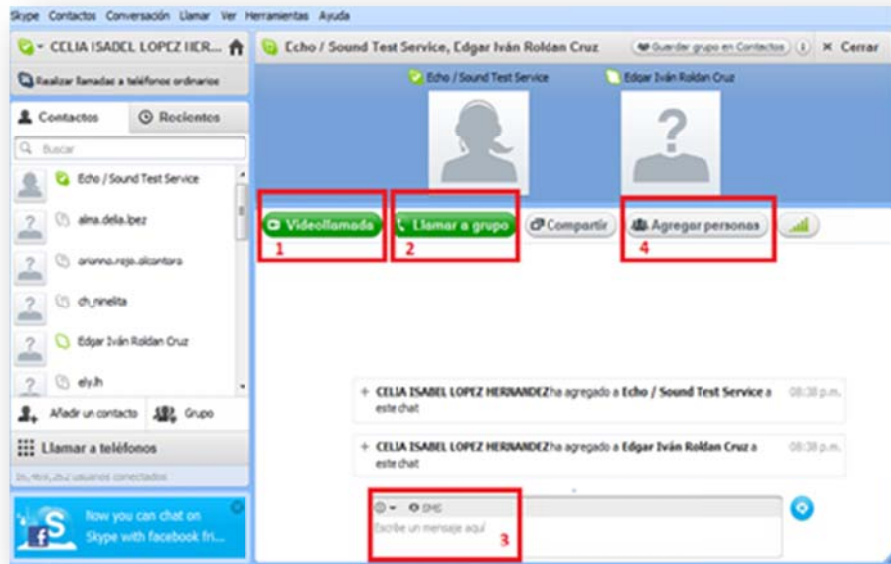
Skype Contactos Conversación Llamar Ver Herramientas Ayuda

CELIA ISABEL LOPEZ HER...

Realizar llamadas a teléfonos ordinarios

Contactos

Recientes

Buscar

Echo / Sound Test Service

alma.dela.lpez

arianna.rojo.alcantara

ch_ninelita

Edgar Iván Roldan Cruz

ely.lh

Añadir un contacto

Grupo

Llamar a teléfonos

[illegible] usuarios conectados

Now you can chat on Skype with facebook fri...

Echo / Sound Test Service, Edgar Iván Roldan Cruz

Guardar grupo en Contactos

Cerrar

Echo / Sound Test Service

Edgar Iván Roldan Cruz

Videollamada

1

Llamar a grupo

2

Compartir

Agregar personas

4

CELIA ISABEL LOPEZ HERNANDEZha agregado a Echo / Sound Test Service a este chat 08:38 p.m.

CELIA ISABEL LOPEZ HERNANDEZha agregado a Edgar Iván Roldan Cruz a este chat 08:38 p.m.

SMS

Escribe un mensaje aquí

3